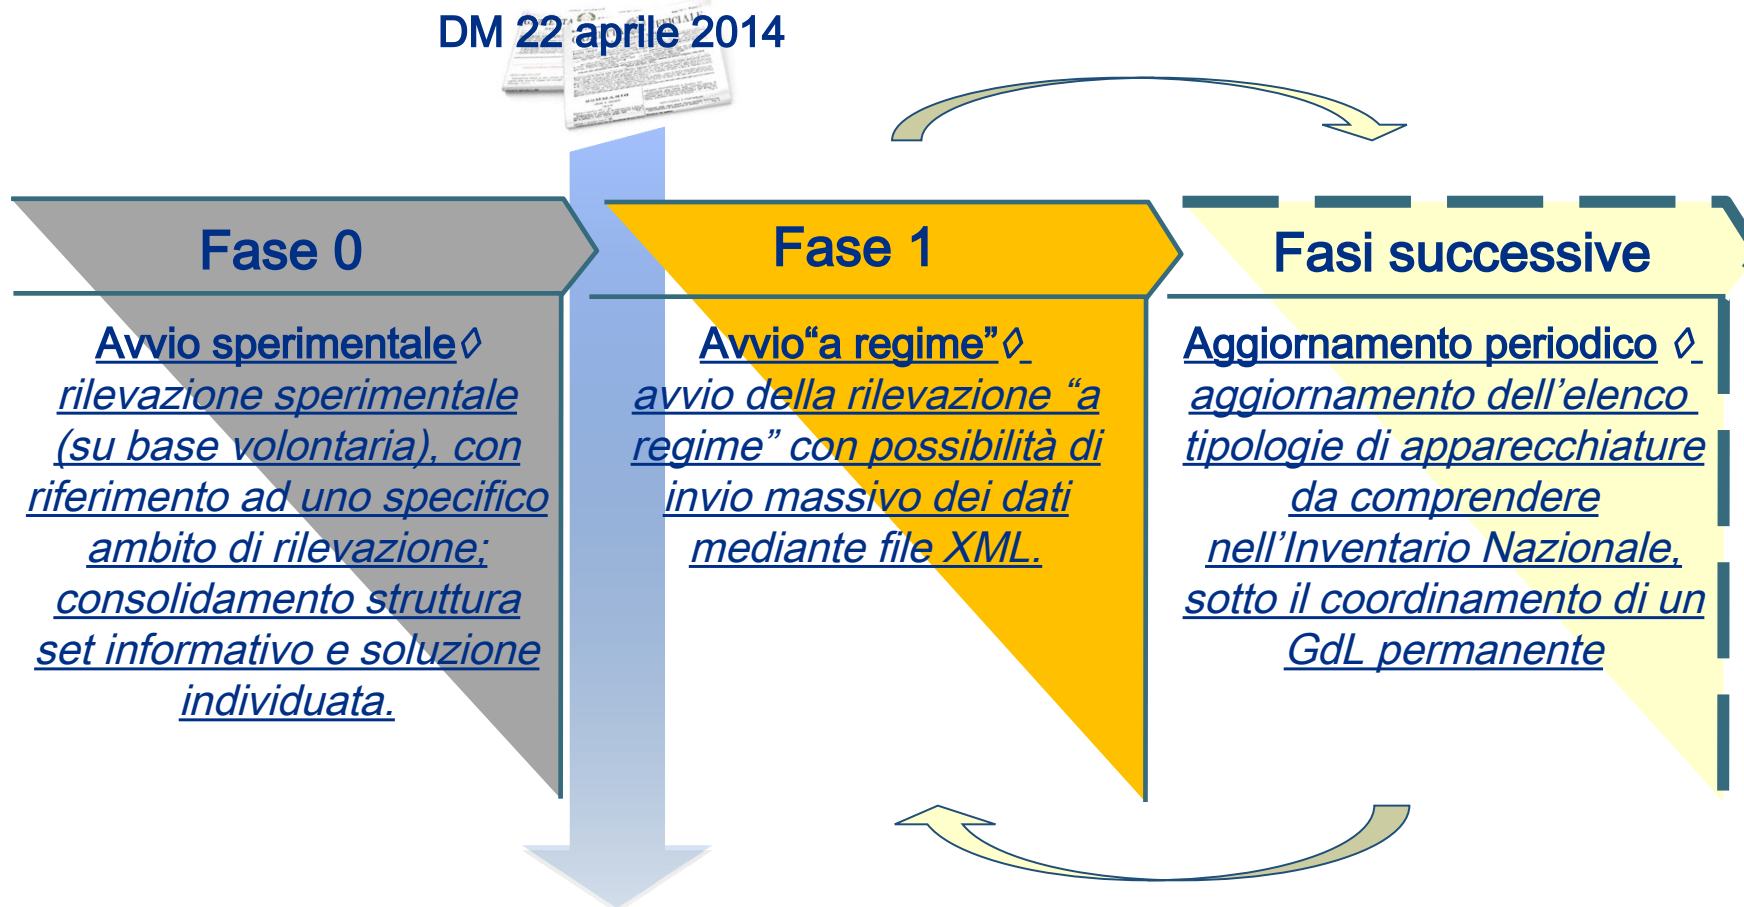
DM 22 aprile 2014

Fase 0

Avvio sperimentale◊ rilevazione sperimentale (su base volontaria), con riferimento ad uno specifico ambito di rilevazione; consolidamento struttura set informativo e soluzione individuata.

Fase 1

Avvio“a regime”◊ avvio della rilevazione “a regime” con possibilità di invio massivo dei dati mediante file XML.

Fasi successive

Aggiornamento periodico ◊ aggiornamento dell’elenco tipologie di apparecchiature da comprendere nell’Inventario Nazionale, sotto il coordinamento di un GdL permanente